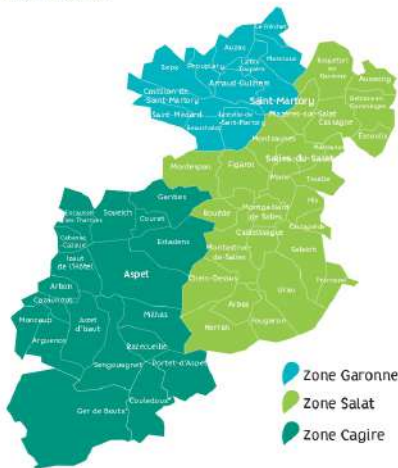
Le Fréchet
Auzas
Mancioux
Saleich
Beauchalot
Lestelle-
Bétharram
Arnaud-Guilhem
Castillon-de-Saint-Martory
Saint-Martory
Roquefort-sur-Garonne
Aussevielle
Saint-Médard
Montespan
Mazères-sur-Salat
Cassagne
Montsaunès
Belbèze-en-Comminges
Figarol
Salies-du-Salat
Touille
Mane
Montgaillard-de-Salies
Rouède
Encausse
Soueich
Couret
Ganties
Estadens
Aspet
Castelbiague
Montastruc-de-Salies
Arbon
Milhas
Chein-Dessus
Arbas
Fougaron
Herran
Sengouagnet
Portet-d'Aspet
Razecueillé
Couledoux
Ger-de-Boutx
Juzet-d'Izaut
Izaut-de-l'Hôtel
Cabanac-Cazaux
Moncaup
Arguenos
Cazaunous
Urau
Saleich
Francazal
Zone Garonne
Zone Salat
Zone Cagire